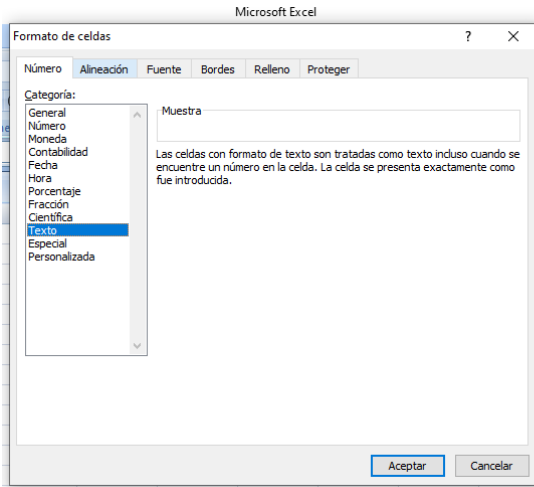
Microsoft Excel

Formato de celdas

?

Número | Alineación | Fuente | Bordes | Relleno | Proteger

Categoría:

General
Número
Moneda
Contabilidad
Fecha
Hora
Porcentaje
Fracción
Científica
Texto
Especial
Personalizada

Muestra

Las celdas con formato de texto son tratadas como texto incluso cuando se encuentre un número en la celda. La celda se presenta exactamente como fue introducida.

Aceptar | Cancelar